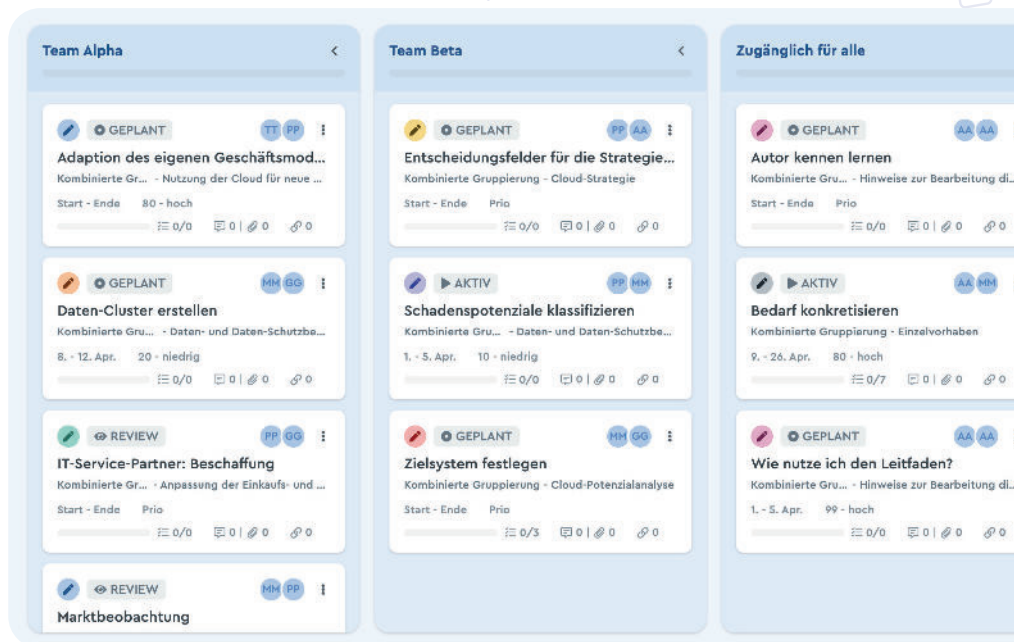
Team Alpha

GEPLANT TT PP
Adaption des eigenen Geschäftsmod...
Kombinierte Gr... - Nutzung der Cloud für neue ...
Start - Ende 80 - hoch
0/0 0 | 0 0

GEPLANT MM GG
Daten-Cluster erstellen
Kombinierte Gru... - Daten- und Daten-Schutzbe...
8. - 12. Apr. 20 - niedrig
0/0 0 | 0 0

REVIEW PP GG
IT-Service-Partner: Beschaffung
Kombinierte Gr... - Anpassung der Einkaufs- und ...
Start - Ende Prio
0/0 0 | 0 0

REVIEW MM PP
Marktbeobachtung

Team Beta

GEPLANT PP AA
Entscheidungsfelder für die Strategie...
Kombinierte Gruppierung - Cloud-Strategie
Start - Ende Prio
0/0 0 | 0 0

AKTIV PP MM
Schadenspotenziale klassifizieren
Kombinierte Gru... - Daten- und Daten-Schutzbe...
1. - 5. Apr. 10 - niedrig
0/0 0 | 0 0

GEPLANT MM GG
Zielsystem festlegen
Kombinierte Gruppierung - Cloud-Potenzialanalyse
Start - Ende Prio
0/3 0 | 0 0

Zugänglich für alle

GEPLANT AA AA
Autor kennen lernen
Kombinierte Gru... - Hinweise zur Bearbeitung di...
Start - Ende Prio
0/0 0 | 0 0

AKTIV AA MM
Bedarf konkretisieren
Kombinierte Gruppierung - Einzelvorhaben
9. - 26. Apr. 80 - hoch
0/7 0 | 0 0

GEPLANT AA AA
Wie nutze ich den Leitfaden?
Kombinierte Gru... - Hinweise zur Bearbeitung di...
1. - 5. Apr. 99 - hoch
0/0 0 | 0 0